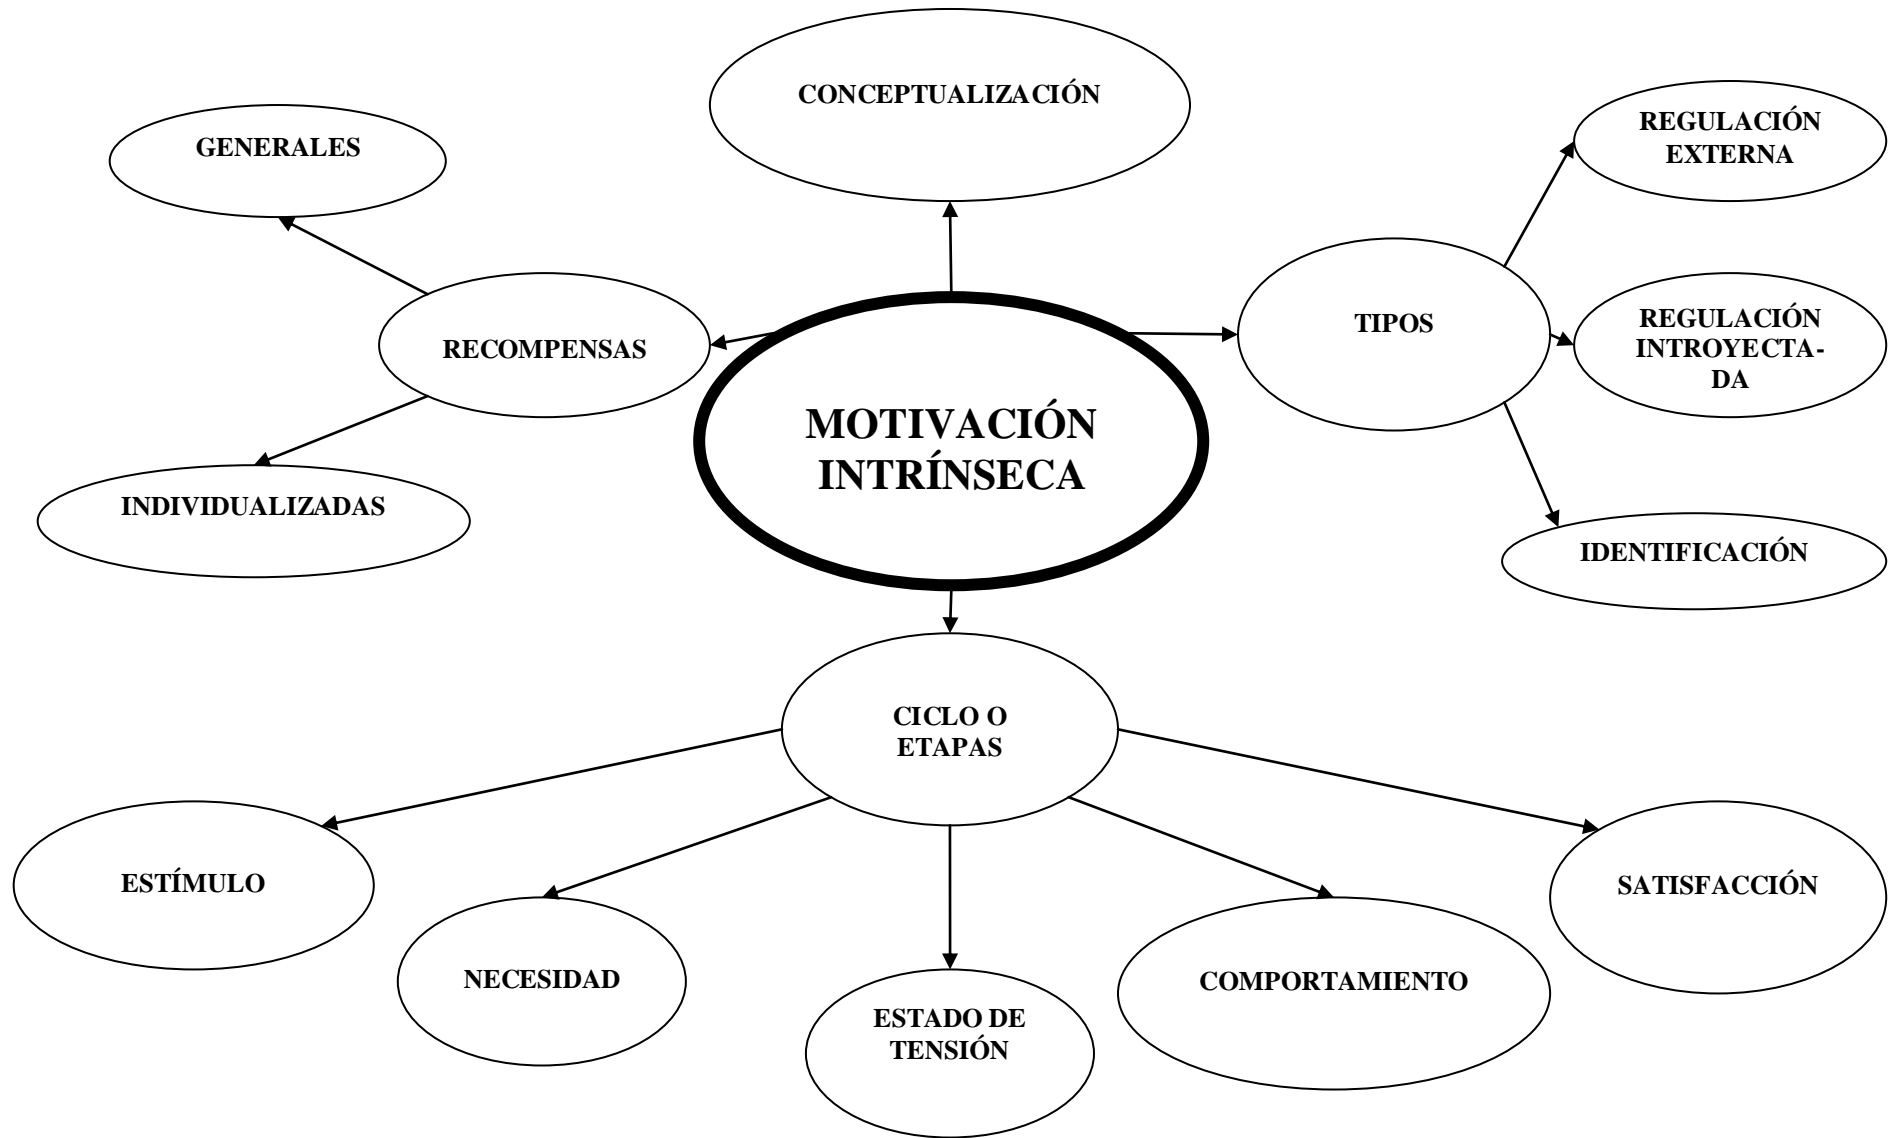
CONCEPTUALIZACIÓN

GENERALES

REGULACIÓN EXTERNA

RECOMPENSAS

TIPOS

REGULACIÓN INTROYECTA-DA

MOTIVACIÓN INTRÍNSECA

INDIVIDUALIZADAS

IDENTIFICACIÓN

CICLO O ETAPAS

ESTÍMULO

NECESIDAD

ESTADO DE TENSIÓN

COMPORTAMIENTO

SATISFACCIÓN